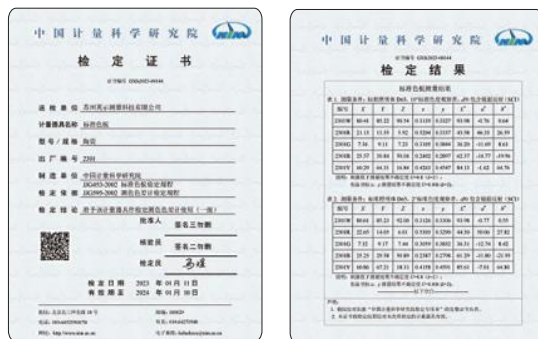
中国计量科学研究院

检 定 证 书

证书编号 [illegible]

送检单位 苏州英示测量科技有限公司

计量器具名称 标准色板

型号/规格 陶瓷

出厂编号 2301

制造单位 中国计量科学研究院

检定依据 JJG453-2002 标准色板检定规程
JJG595-2002 测色色差计检定规程

检定结论 若干计量器具作检定测色色差计使用（一级）

批准人 签名三物鹏

核验员 签名二物鹏

检定员 马璀

检定日期 2023 年 01 月 11 日
有效期至 2024 年 01 月 10 日

中国计量科学研究院

证书编号 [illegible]

检 定 结 果

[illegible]

| | | | | | | | | |
|---|---|---|---|---|---|---|---|---|
| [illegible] | Y | | | | | | | |
| 2301W | 80.44 | 85.22 | 90.54 | 0.3135 | 0.3327 | 93.98 | -0.76 | 0.68 |
| 2301B | 23.15 | 13.35 | 5.92 | 0.5264 | 0.3337 | 43.58 | 66.33 | 26.39 |
| 2301G | 7.34 | 9.11 | 7.21 | 0.3105 | 0.3884 | 36.20 | -11.69 | 8.61 |
| 2301Y | 25.57 | 30.84 | 50.08 | 0.2402 | 0.2897 | 62.37 | -16.77 | -19.96 |
| 2301R | 60.29 | 64.31 | 10.84 | 0.4202 | 0.4547 | 84.13 | -4.42 | 64.76 |

| | | | | | | | | |
|---|---|---|---|---|---|---|---|---|
| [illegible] | Y | | | | | | | |
| 2301W | 80.44 | 85.23 | 92.08 | 0.3126 | 0.3306 | 93.98 | -0.77 | 0.55 |
| 2301B | 22.65 | 14.05 | 6.01 | 0.5303 | 0.3290 | 44.30 | 59.00 | 27.81 |
| 2301G | 7.32 | 9.17 | 7.44 | 0.3059 | 0.3832 | 36.31 | -12.74 | 8.42 |
| 2301Y | 25.29 | 29.58 | 50.89 | 0.2387 | 0.2796 | 61.29 | -21.00 | -21.95 |
| 2301R | 60.06 | 67.21 | 10.31 | 0.4358 | 0.4550 | 85.61 | -7.61 | 64.80 |

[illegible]